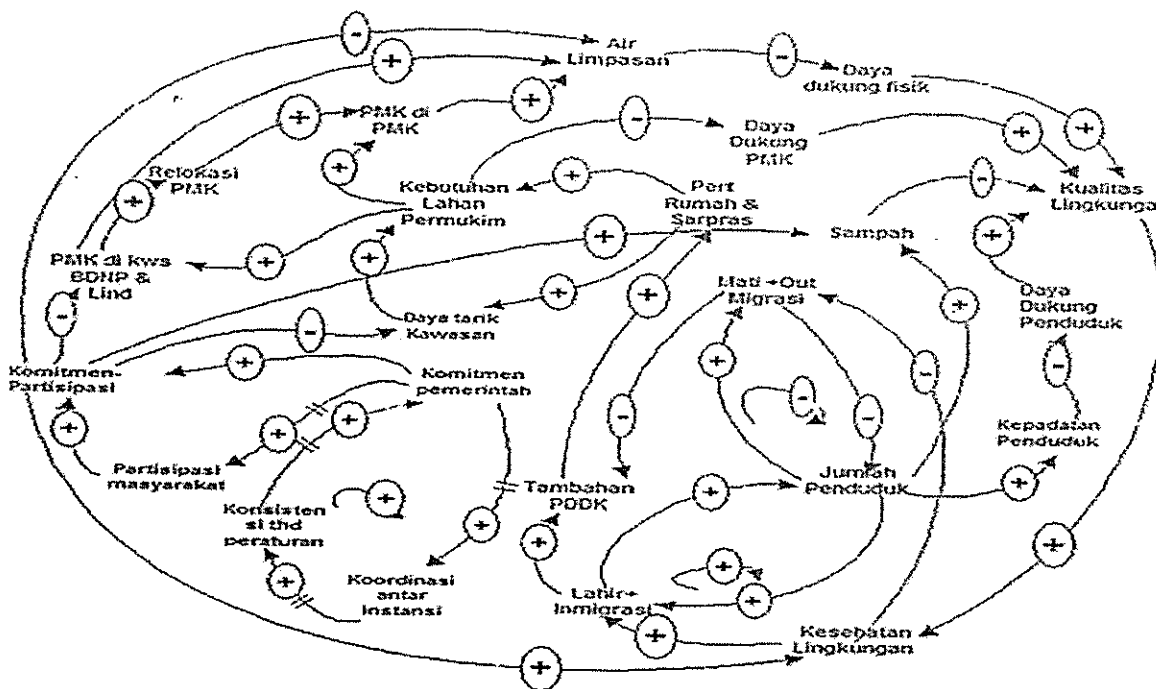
Air Limpasan

Daya dukung fisik

PMK di PMK

Daya Dukung PMK

Relokasi PMK

Kebutuhan Lahan Permukim

Pert Rumah & Sarpras

Kualitas Lingkunga

Sampah

PMK di kws BDNP & Lind

Daya tarik Kawasan

Mati+Out Migrasi

Daya Dukung Penduduk

Komitmen-Partisipasi

Komitmen pemerintah

Kepadatan Penduduk

Partisipasi masyarakat

Konsisten si thd peraturan

Tambahan PDDK

Jumlah Penduduk

Koordinasi antar Instansi

Lahir+ Imigrasi

Kesehatan Lingkungan

+ - + - + + + - + + + - + + + - + + + + + - + - + - + + - - - + + + + + + + + + + + +